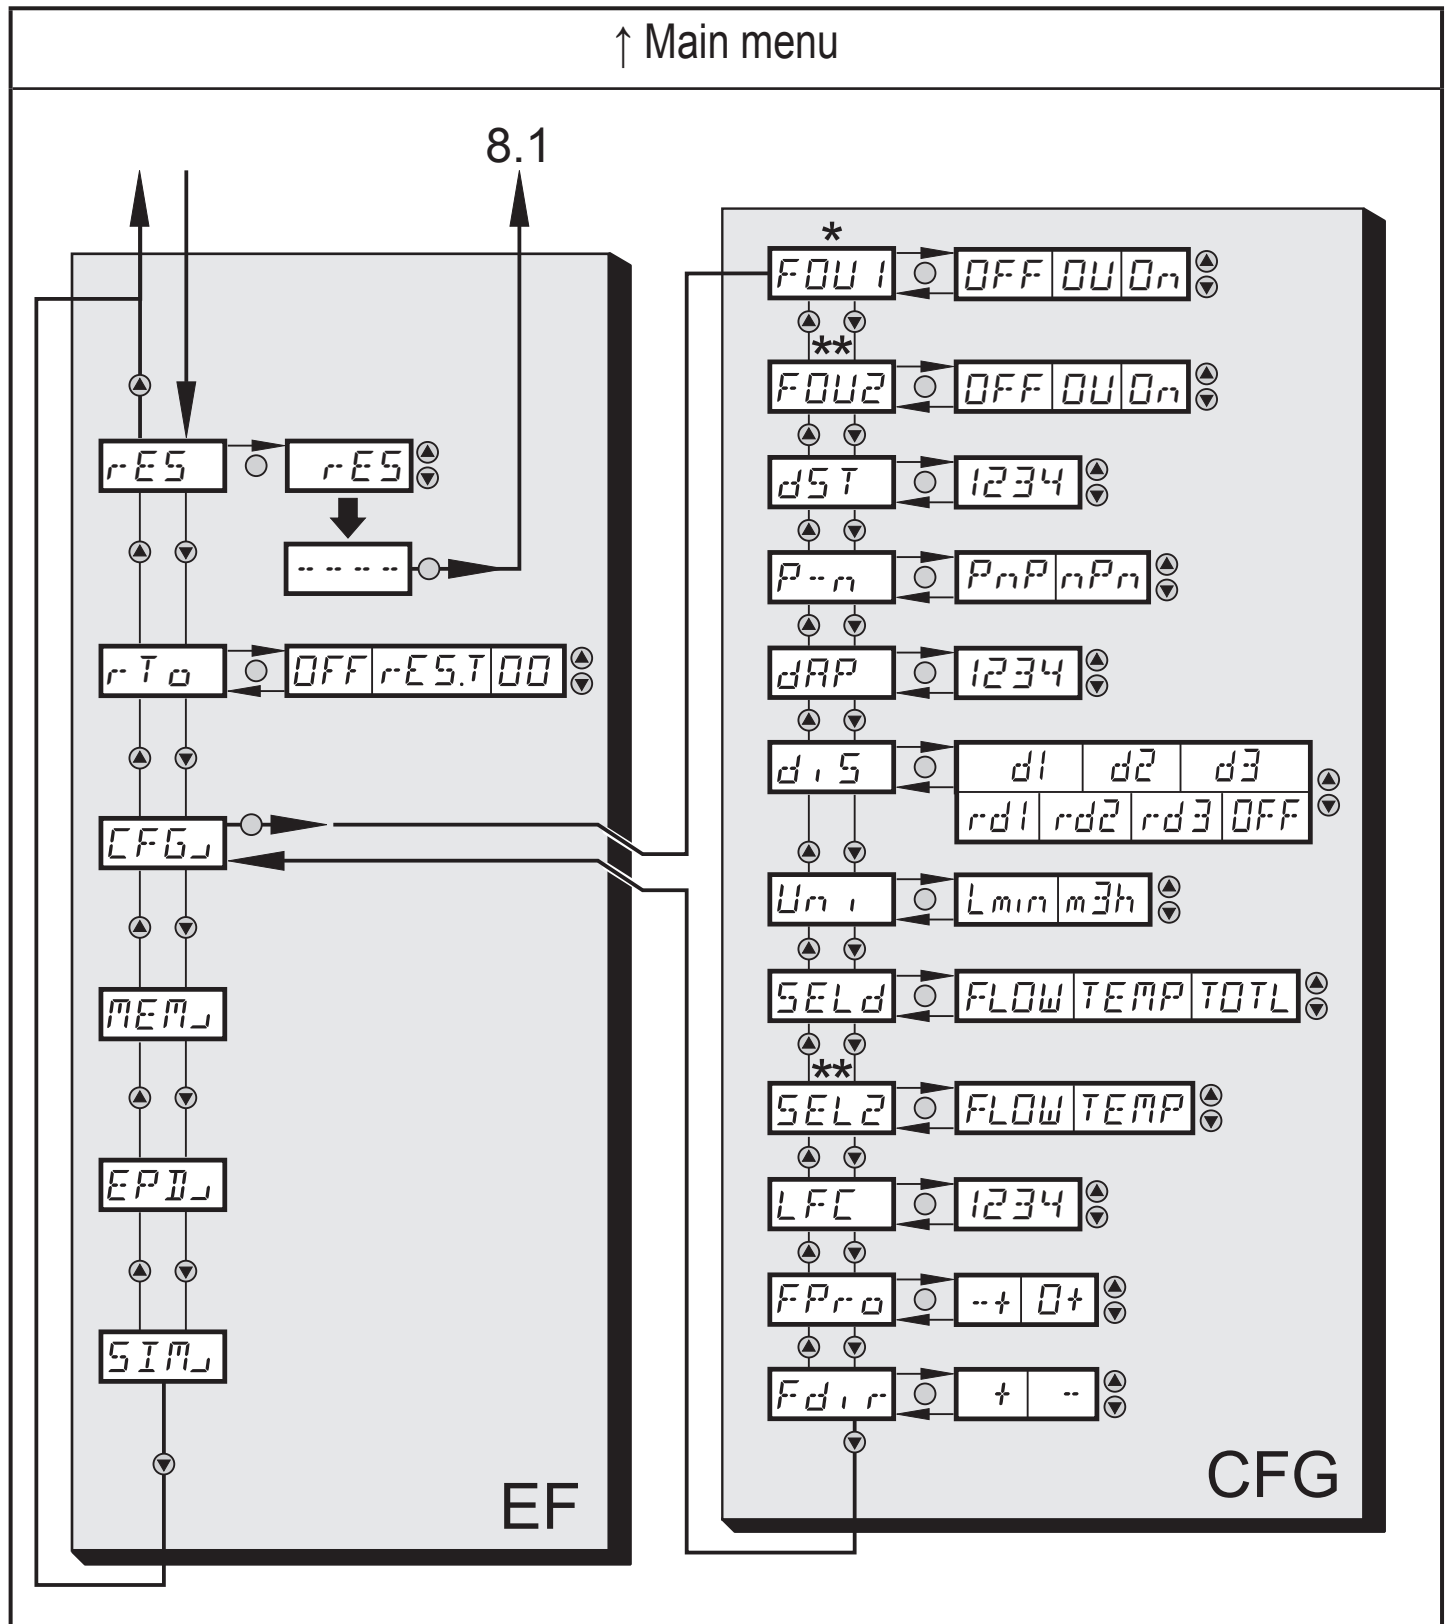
↑ Main menu

8.1

rES
rES
----

rTo
OFF rES.T 00

CFG
MEM
EPD
SIM

EF

*
FOU1
OFF OU On

**
FOU2
OFF OU On

dST
1234

P-n
PnP nPn

dAP
1234

diS
d1 d2 d3
rd1 rd2 rd3 OFF

Uni
Lmin m3h

SELd
FLOW TEMP TOTL

**
SEL2
FLOW TEMP

LFC
1234

FPro
-+ 0+

Fdir
+ -

CFG